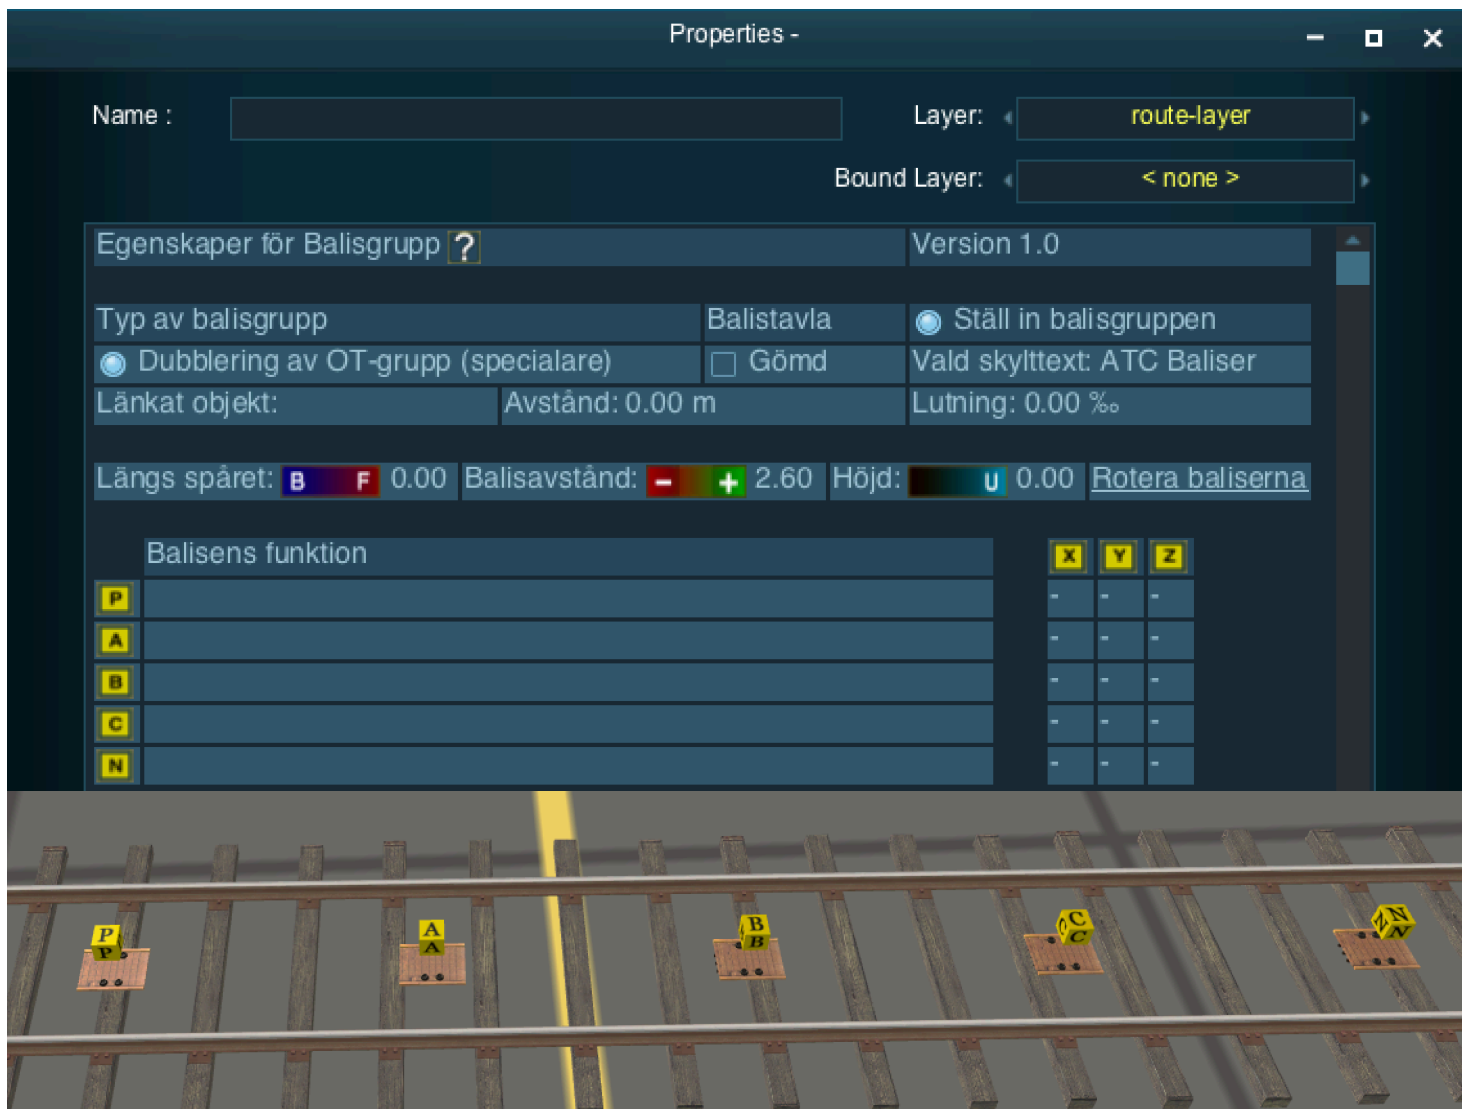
Properties -

Name :

Layer: route-layer

Bound Layer: < none >

Egenskaper för Balisgrupp ? | Version 1.0

Typ av balisgrupp | Balistavla | Ställ in balisgruppen
Dubblering av OT-grupp (specialare) | Gömd | Vald skylttext: ATC Baliser
Länkat objekt: | Avstånd: 0.00 m | Lutning: 0.00 ‰

Längs spåret: B F 0.00 Balisavstånd: − + 2.60 Höjd: U 0.00 Rotera baliserna

| | Balisens funktion | X | Y | Z |
|---|---|---|---|---|
| P | | - | - | - |
| A | | - | - | - |
| B | | - | - | - |
| C | | - | - | - |
| N | | - | - | - |

P P A A B B C C N N